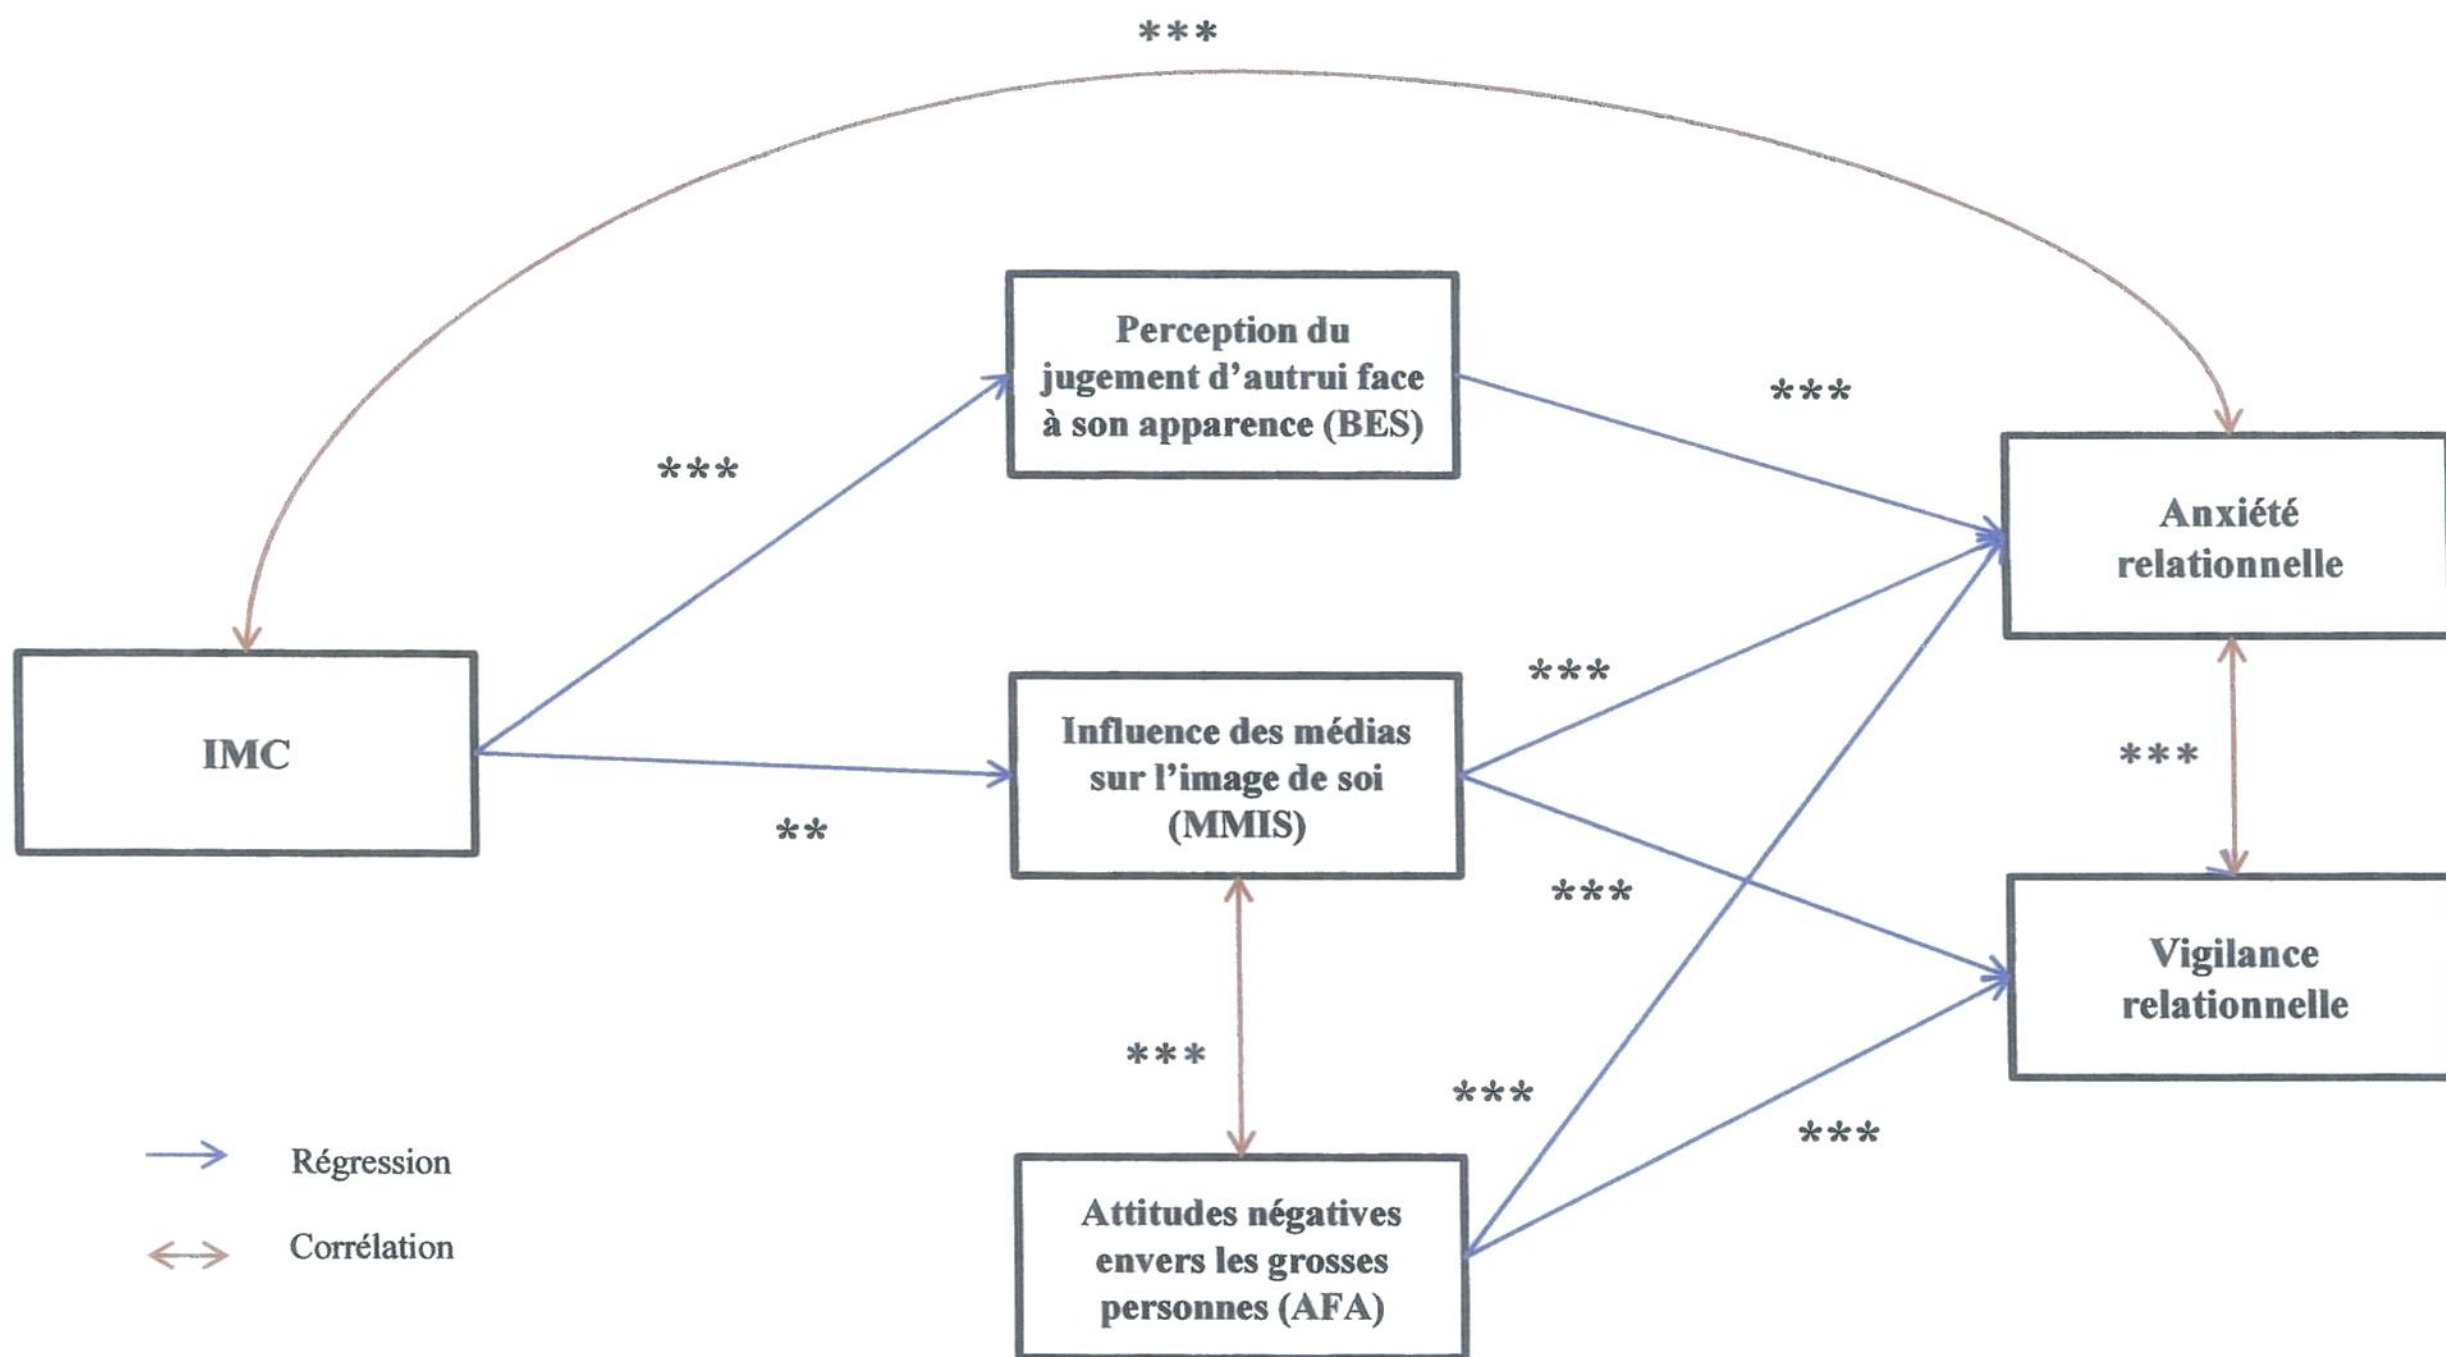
***

Perception du jugement d'autrui face à son apparence (BES)

***

***

Anxiété relationnelle

IMC

Influence des médias sur l'image de soi (MMIS)

***

***

**

***

Vigilance relationnelle

***

***

***

Régression

Corrélation

Attitudes négatives envers les grosses personnes (AFA)